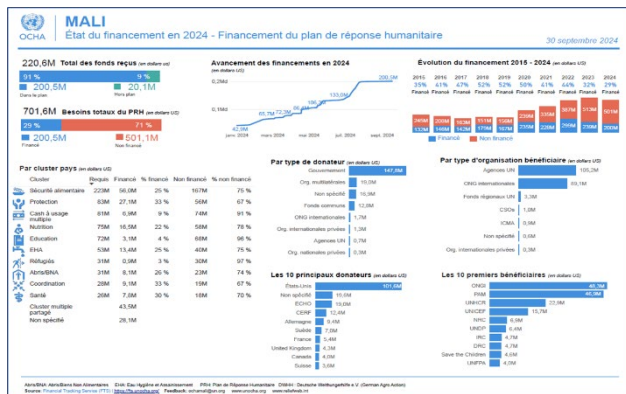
OCHA

MALI
État du financement en 2024 - Financement du plan de réponse humanitaire
30 septembre 2024

220,6M Total des fonds reçus (en dollars US)
91 % 9 %
200,5M 20,1M
Dans le plan Hors plan

701,6M Besoins totaux du PRH (en dollars US)
29 % 71 %
200,5M 501,1M
Financé Non financé

Avancement des financements en 2024 (en dollars US)
0,2Md
0,1Md
42,9M 65,7M 72,3M 98,3M 116,8M 133,0M 200,5M
janv. 2024 mars 2024 mai 2024 juil. 2024 sept. 2024

Évolution du financement 2015 - 2024 (en dollars US)

| 2015 | 2016 | 2017 | 2018 | 2019 | 2020 | 2021 | 2022 | 2023 | 2024 |
|---|---|---|---|---|---|---|---|---|---|
| 35% | 61% | 47% | 52% | 52% | 50% | 41% | 44% | 32% | 29% |
| 246M | 141M | 148M | 158M | 156M | 200M | 330M | 387M | 513M | 501M |
| 133M | 224M | 131M | 171M | 168M | 194M | 225M | 298M | 239M | 200M |

Financé Non financé

Par cluster pays (en dollars US)

| Cluster | Requis | Financé | % financé | Non financé | % non financé |
|---|---|---|---|---|---|
| Sécurité alimentaire | 223M | 56,0M | 25 % | 167M | 75 % |
| Protection | 83M | 27,1M | 33 % | 56M | 67 % |
| Cash à usage multiple | 81M | 6,9M | 9 % | 74M | 91 % |
| Nutrition | 75M | 16,5M | 22 % | 58M | 78 % |
| Education | 72M | 3,1M | 4 % | 69M | 96 % |
| EHA | 53M | 13,4M | 25 % | 40M | 75 % |
| Réfugiés | 31M | 0,9M | 3 % | 30M | 97 % |
| Abris/BNA | 31M | 8,1M | 26 % | 23M | 74 % |
| Coordination | 28M | 9,1M | 33 % | 19M | 67 % |
| Santé | 26M | 7,8M | 30 % | 18M | 70 % |
| Cluster multiple partagé | | 43,5M | | | |
| Non spécifié | | 28,1M | | | |

Par type de donateur (en dollars US)
Gouvernement 147,8M
Org. multilatérales 19,0M
Non spécifié 16,3M
Fonds communs 13,0M
ONG internationales 1,7M
Org. internationales privées 1,3M
Agences UN 0,7M
Org. nationales privées 0,3M

Les 10 principaux donateurs (en dollars US)
États-Unis 101,5M
Non spécifié 16,0M
ECHO 15,0M
CERF 12,4M
Allemagne 9,4M
Suède 7,9M
France 5,4M
United Kingdom 4,3M
Canada 4,0M
Suisse 3,6M

Par type d'organisation bénéficiaire (en dollars US)
Agences UN 105,2M
ONG internationales 63,1M
Fonds régionaux UN 3,3M
CSOs 1,9M
ICMA 0,9M
Non spécifié 0,8M
Org. internationales privées 0,3M

Les 10 premiers bénéficiaires (en dollars US)
ONGI 46,3M
PAM 40,9M
UNHCR 22,9M
UNICEF 15,7M
NRC 6,9M
UNDP 6,9M
IRC 4,7M
DRC 4,7M
Save the Children 4,6M
UNFPA 4,2M

Abris/BNA: Abris/Biens Non Alimentaires EHA: Eau Hygiène et Assainissement PRH: Plan de Réponse Humanitaire DWHH : Deutsche Welthungerhilfe e.V. (German Agro Action)
Source: Financial Tracking Service (FTS) https://fts.unocha.org Feedback: ochamali@un.org www.unocha.org www.reliefweb.int